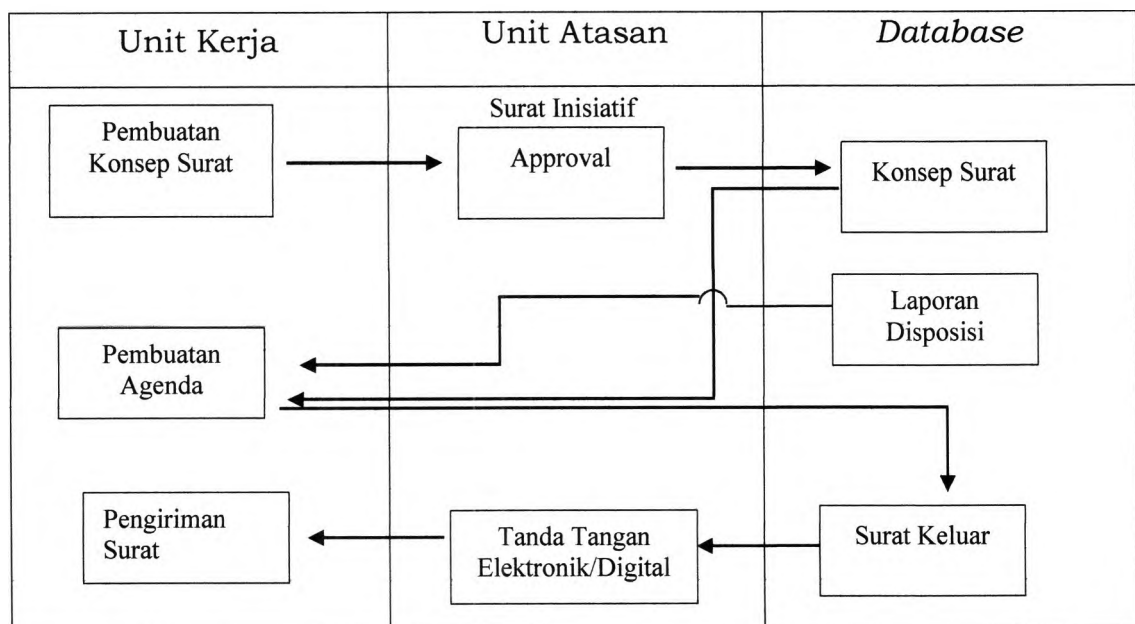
Unit Kerja

Unit Atasan

*Database*

Pembuatan Konsep Surat

Surat Inisiatif

Approval

Konsep Surat

Laporan Disposisi

Pembuatan Agenda

Pengiriman Surat

Tanda Tangan Elektronik/Digital

Surat Keluar